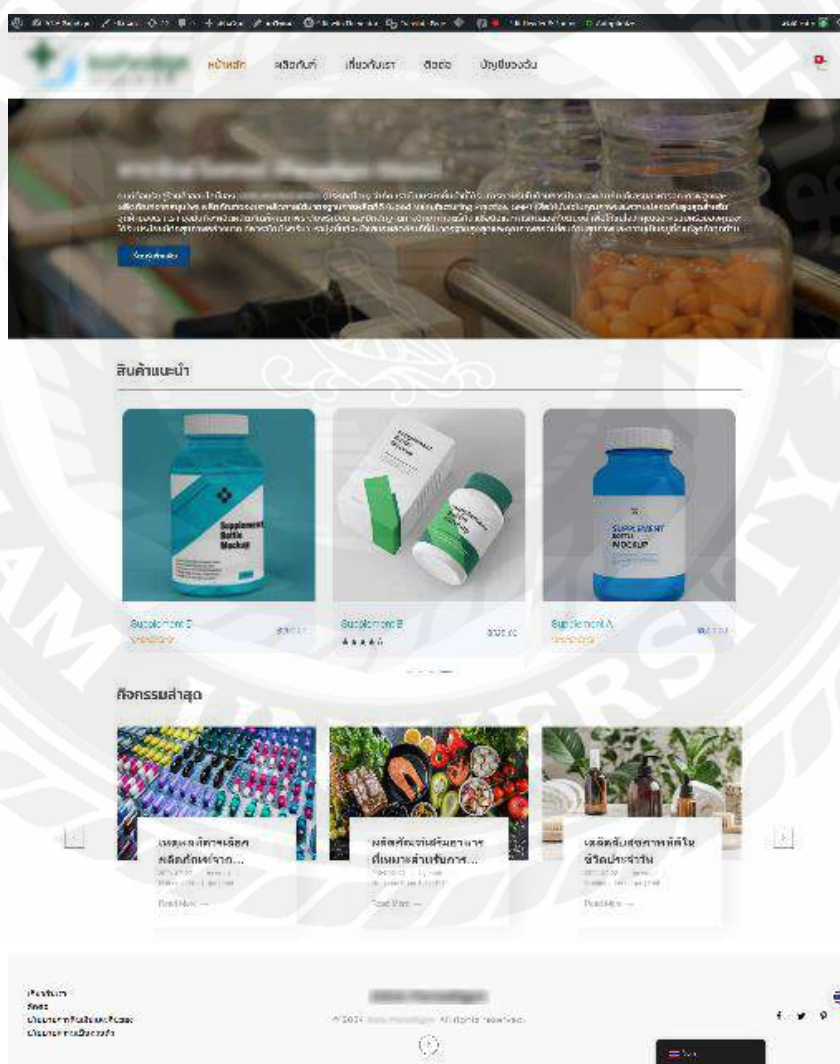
หน้าหลัก ผลิตภัณฑ์ เกี่ยวกับเรา ติดต่อ บัญชีของฉัน

สินค้าแนะนำ

Supplement Bottle Mockup

SUPPLEMENT BOTTLE MOCKUP

Supplement C

Supplement B

Supplement A

กิจกรรมล่าสุด

เหตุผลที่ควรเลือกผลิตภัณฑ์จาก...

ผลิตภัณฑ์เสริมอาหารที่เหมาะสำหรับการ...

เคล็ดลับสุขภาพที่ดีในชีวิตประจำวัน

Read More →

Read More →

Read More →

© 2024 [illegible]. All rights reserved.